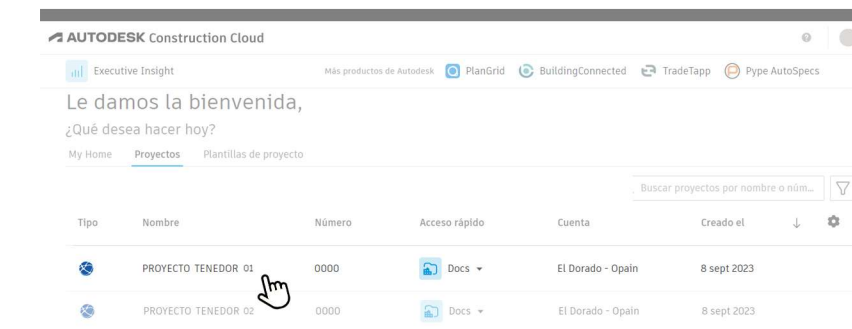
AUTODESK Construction Cloud

Executive Insight

Más productos de Autodesk PlanGrid BuildingConnected TradeTapp Pype AutoSpecs

Le damos la bienvenida,

¿Qué desea hacer hoy?

My Home Proyectos Plantillas de proyecto

Buscar proyectos por nombre o núm...

| Tipo | Nombre | Número | Acceso rápido | Cuenta | Creado el |
|---|---|---|---|---|---|
| | PROYECTO TENEDOR 01 | 0000 | Docs | El Dorado - Opain | 8 sept 2023 |
| | PROYECTO TENEDOR 02 | 0000 | Docs | El Dorado - Opain | 8 sept 2023 |